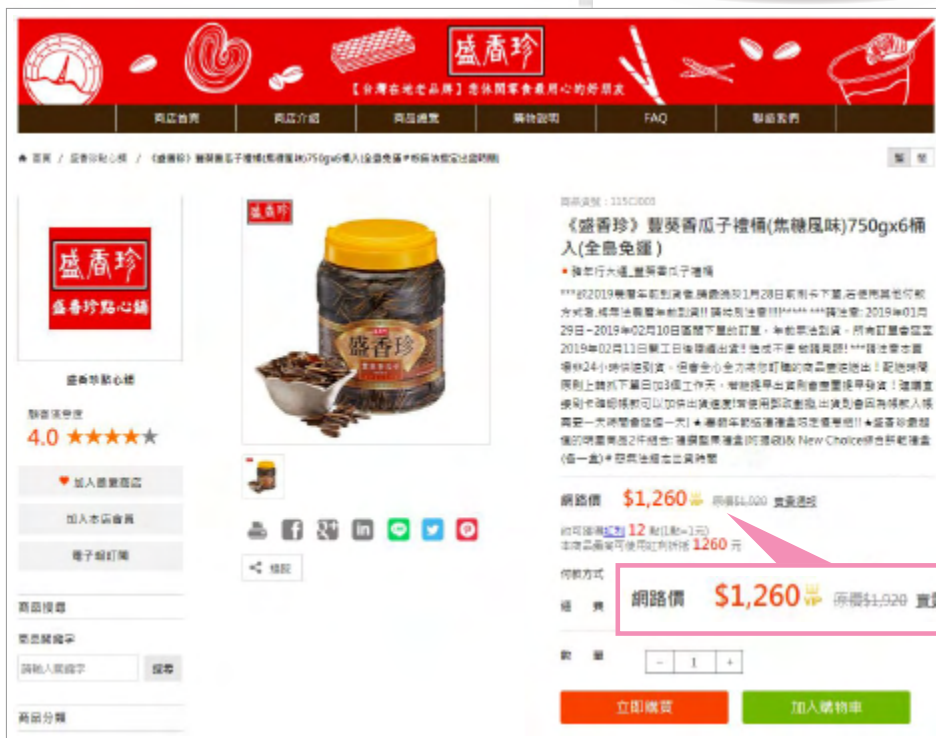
盛香珍

【台灣在地老品牌】思休閒零食最用心的好朋友

商店首頁 | 商店介紹 | 商品總覽 | 購物說明 | FAQ | 聯絡我們

首頁 / 盛香珍點心舖 / 《盛香珍》豐葵香瓜子禮桶(焦糖風味)750gx6桶入(全盒免運)

盛香珍

盛香珍點心舖

盛香珍點心舖

顧客滿意度
4.0 ★★★★★

加入喜愛商店

加入本店會員

電子報訂閱

商品搜尋

商品關鍵字

請輸入關鍵字 搜尋

商品分類

盛香珍

盛香珍

分享

商品貨號：115C003

《盛香珍》豐葵香瓜子禮桶(焦糖風味)750gx6桶入(全盒免運)

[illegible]

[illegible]

網路價 $1,260 原價$1,920 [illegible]

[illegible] 12 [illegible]
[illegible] 1260 元

付款方式

運 費

網路價 $1,260 原價$1,920

數 量 − 1 +

立即購買

加入購物車